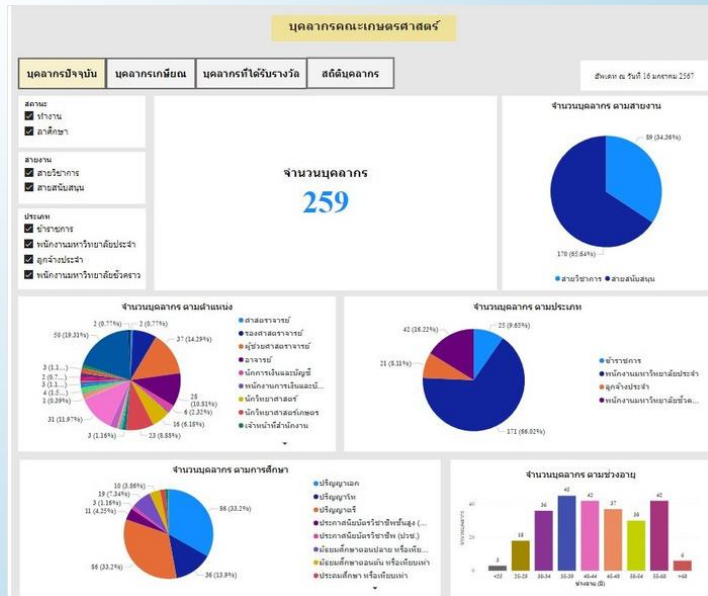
บุคลากรคณะเกษตรศาสตร์

บุคลากรปัจจุบัน | บุคลากรเกษียณ | บุคลากรที่ได้รับรางวัล | สถิติบุคลากร

อัพเดท ณ วันที่ 16 มกราคม 2567

สถานะ
☑ ทำงาน
☑ ลาศึกษา

สายงาน
☑ สายวิชาการ
☑ สายสนับสนุน

ประเภท
☑ ข้าราชการ
☑ พนักงานมหาวิทยาลัยประจำ
☑ ลูกจ้างประจำ
☑ พนักงานมหาวิทยาลัยชั่วคราว

จำนวนบุคลากร
259

จำนวนบุคลากร ตามสายงาน
89 (34.36%)
170 (65.64%)
● สายวิชาการ ● สายสนับสนุน

จำนวนบุคลากร ตามตำแหน่ง
2 (0.77%)
2 (0.77%)
50 (19.31%)
37 (14.29%)
3 (1.1...
3 (1.1...
3 (1.1...
4 (1.5...
2 (0.39%)
31 (11.97%)
3 (1.16%)
23 (8.88%)
16 (6.18%)
6 (2.32%)
28 (10.81%)
● ศาสตราจารย์
● รองศาสตราจารย์
● ผู้ช่วยศาสตราจารย์
● อาจารย์
● นักการเงินและบัญชี
● พนักงานการเงินและบั...
● นักวิทยาศาสตร์
● นักวิทยาศาสตร์เกษตร
● เจ้าหน้าที่สำนักงาน

จำนวนบุคลากร ตามประเภท
42 (16.22%)
25 (9.65%)
21 (8.11%)
171 (66.02%)
● ข้าราชการ
● พนักงานมหาวิทยาลัยประจำ
● ลูกจ้างประจำ
● พนักงานมหาวิทยาลัยชั่วค...

จำนวนบุคลากร ตามการศึกษา
10 (3.86%)
19 (7.34%)
3 (1.16%)
11 (4.25%)
86 (33.2%)
86 (33.2%)
36 (13.9%)
● ปริญญาเอก
● ปริญญาโท
● ปริญญาตรี
● ประกาศนียบัตรวิชาชีพชั้นสูง (...
● ประกาศนียบัตรวิชาชีพ (ปวช.)
● มัธยมศึกษาตอนปลาย หรือเทีย...
● มัธยมศึกษาตอนต้น หรือเทียบเท่า
● ประถมศึกษา หรือเทียบเท่า

จำนวนบุคลากร ตามช่วงอายุ
จำนวนคน
3 | 18 | 36 | 42 | 42 | 37 | 30 | 42 | 6
<25 | 25-29 | 30-34 | 35-39 | 40-44 | 45-49 | 50-54 | 55-60 | >60
ช่วงอายุ (ปี)